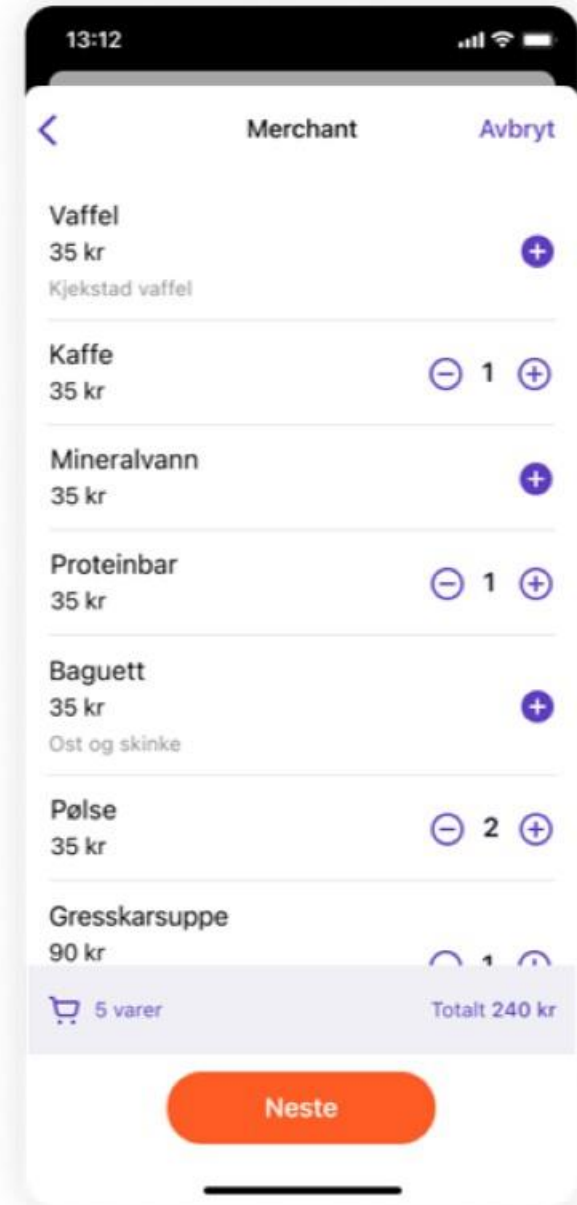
13:12

Merchant

Avbryt

Vaffel
35 kr
Kjekstad vaffel

Kaffe
35 kr

1

Mineralvann
35 kr

Proteinbar
35 kr

1

Baguett
35 kr
Ost og skinke

Pølse
35 kr

2

Gresskarsuppe
90 kr

1

5 varer

Totalt 240 kr

Neste